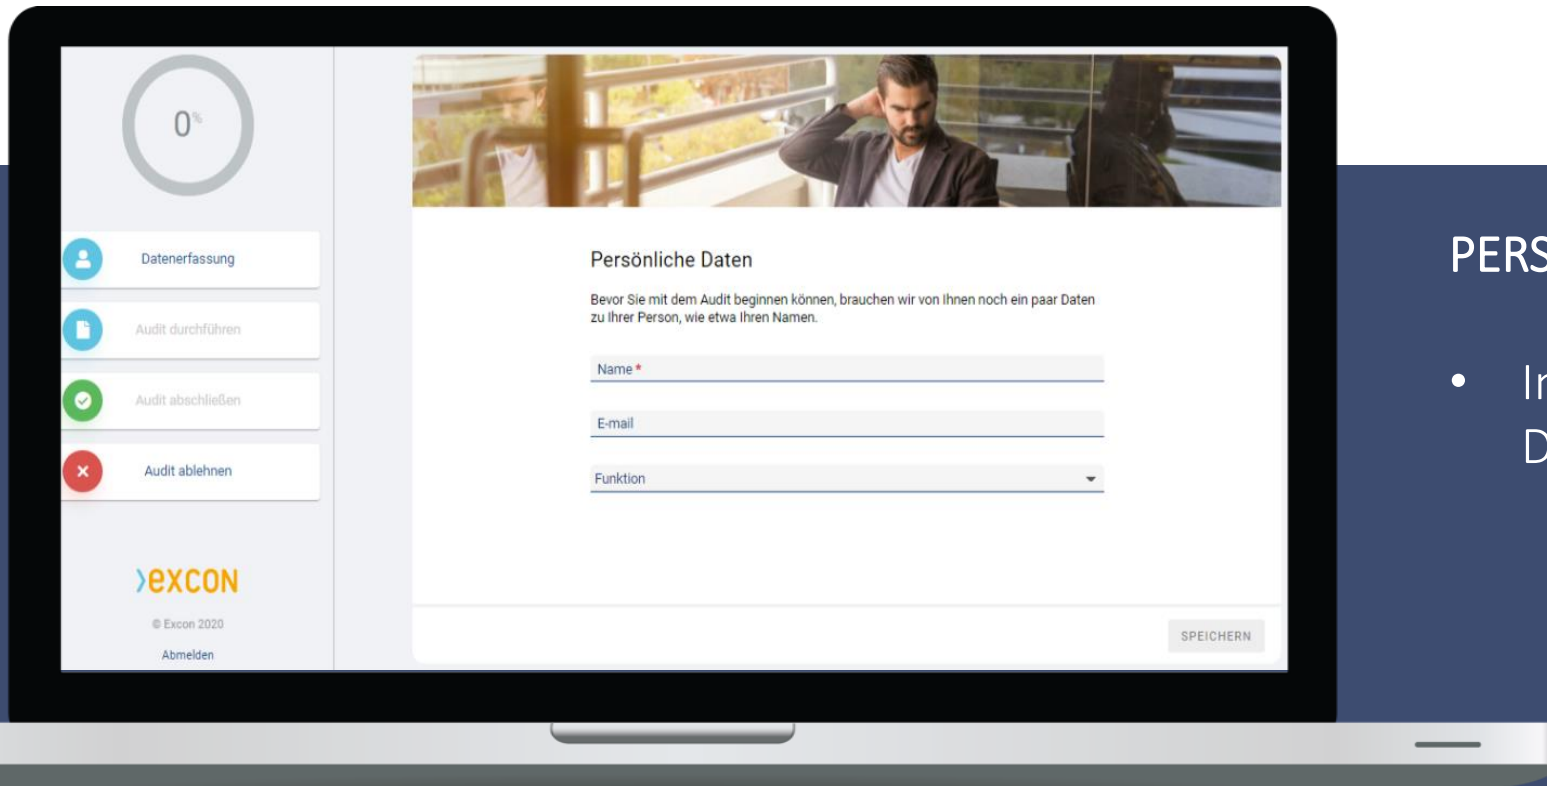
0%

Datenerfassung

Audit durchführen

Audit abschließen

Audit ablehnen

>excon

© Excon 2020

Abmelden

Persönliche Daten

Bevor Sie mit dem Audit beginnen können, brauchen wir von Ihnen noch ein paar Daten zu Ihrer Person, wie etwa Ihren Namen.

Name *

E-mail

Funktion

SPEICHERN

PERS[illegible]

• I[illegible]
D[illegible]